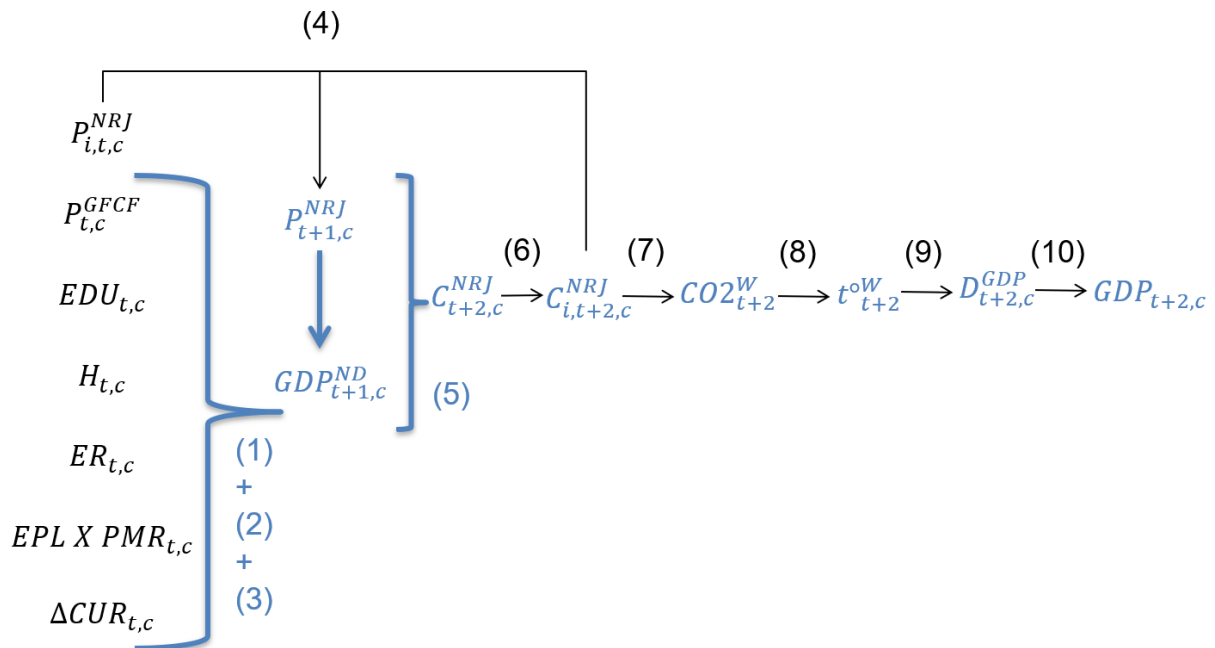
(4)

$P_{i,t,c}^{NRJ}$

$P_{t,c}^{GFCF}$

$EDU_{t,c}$

$H_{t,c}$

$ER_{t,c}$

$EPL\ X\ PMR_{t,c}$

$\Delta CUR_{t,c}$

(1)
+
(2)
+
(3)

$P_{t+1,c}^{NRJ}$

$GDP_{t+1,c}^{ND}$

(5)

$C_{t+2,c}^{NRJ}$ (6) $C_{i,t+2,c}^{NRJ}$ (7) $CO2_{t+2}^{W}$ (8) $t^{\circ W}_{t+2}$ (9) $D_{t+2,c}^{GDP}$ (10) $GDP_{t+2,c}$